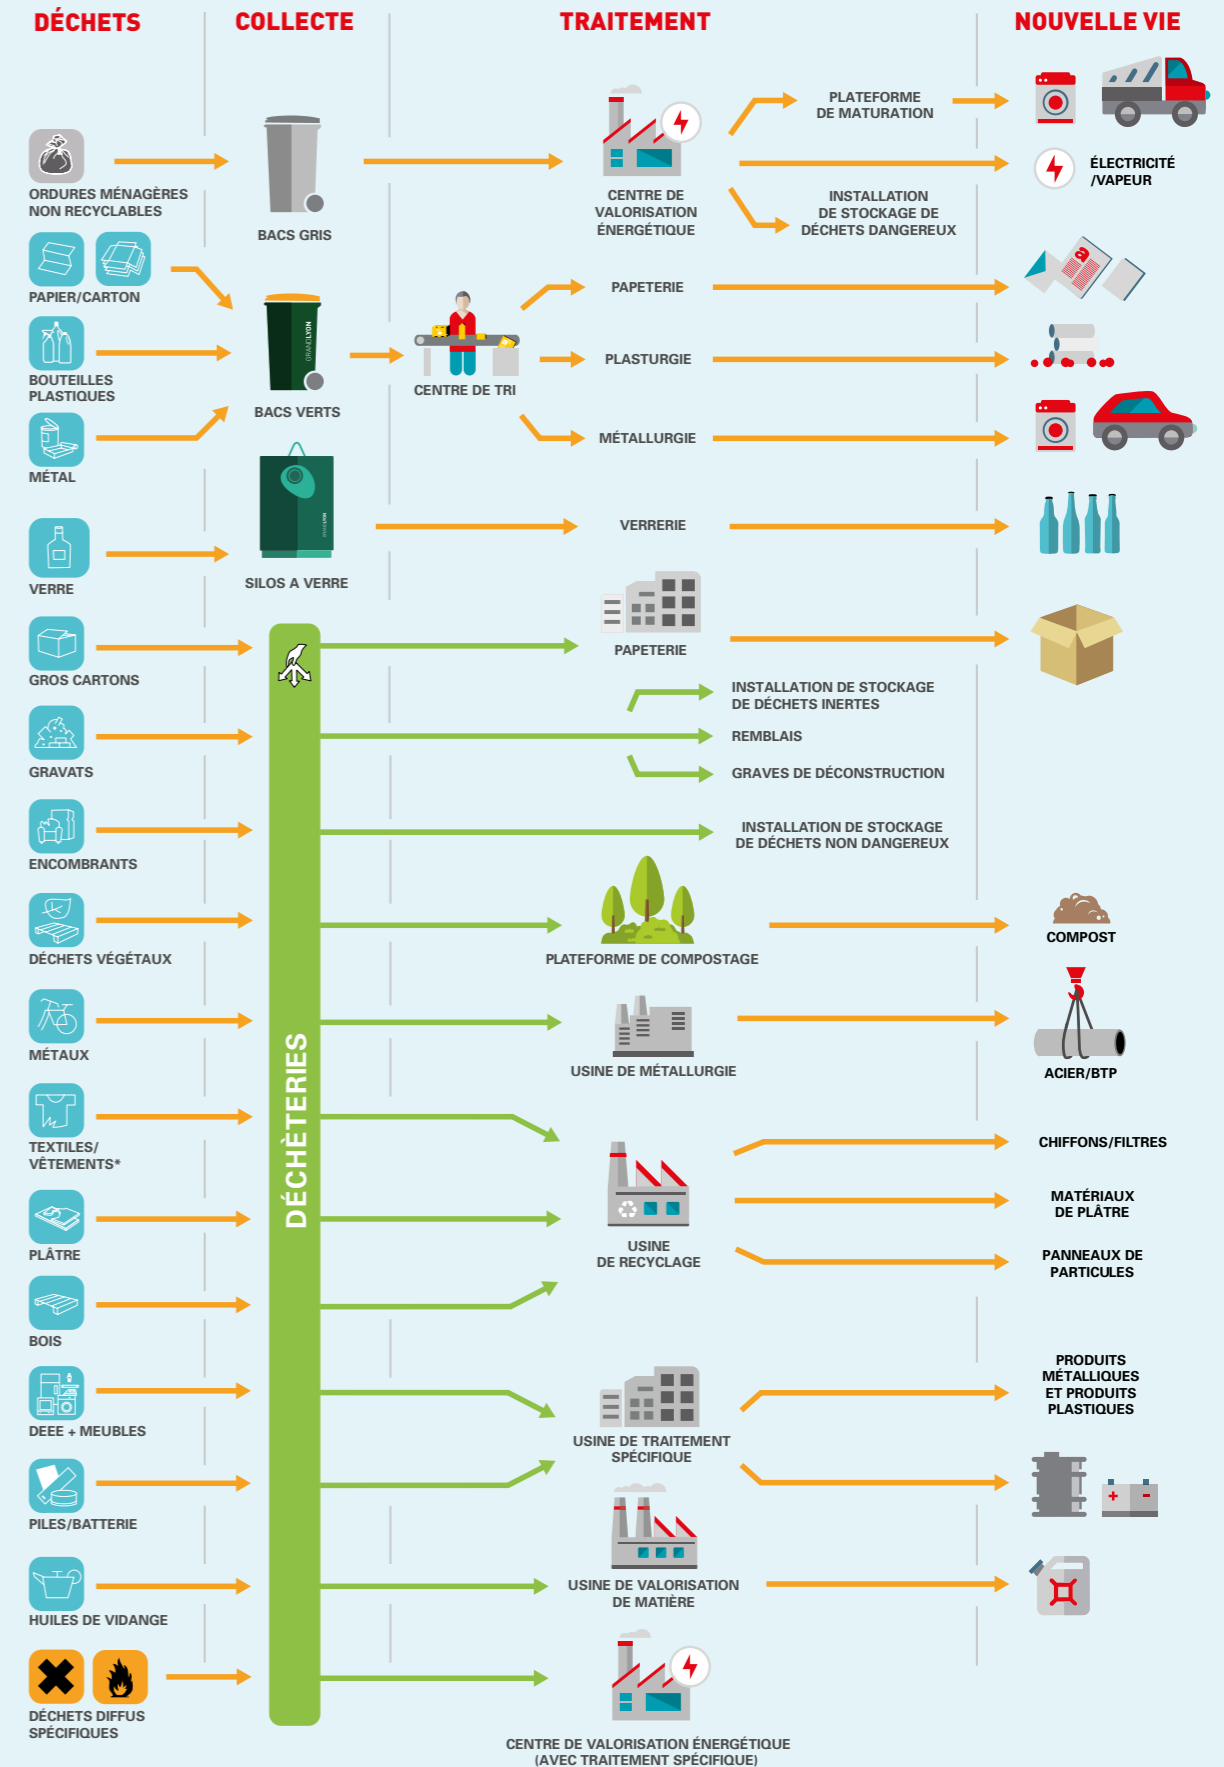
DÉCHETS

COLLECTE

TRAITEMENT

NOUVELLE VIE

ORDURES MÉNAGÈRES NON RECYCLABLES

BACS GRIS

CENTRE DE VALORISATION ÉNERGÉTIQUE

PLATEFORME DE MATURATION

ÉLECTRICITÉ /VAPEUR

INSTALLATION DE STOCKAGE DE DÉCHETS DANGEREUX

PAPIER/CARTON

BOUTEILLES PLASTIQUES

MÉTAL

BACS VERTS

CENTRE DE TRI

PAPETERIE

PLASTURGIE

MÉTALLURGIE

VERRE

SILOS A VERRE

VERRERIE

GROS CARTONS

PAPETERIE

GRAVATS

INSTALLATION DE STOCKAGE DE DÉCHETS INERTES

REMBLAIS

GRAVES DE DÉCONSTRUCTION

ENCOMBRANTS

INSTALLATION DE STOCKAGE DE DÉCHETS NON DANGEREUX

DÉCHETS VÉGÉTAUX

PLATEFORME DE COMPOSTAGE

COMPOST

MÉTAUX

USINE DE MÉTALLURGIE

ACIER/BTP

DÉCHÈTERIES

TEXTILES/ VÊTEMENTS*

CHIFFONS/FILTRES

PLÂTRE

USINE DE RECYCLAGE

MATÉRIAUX DE PLÂTRE

BOIS

PANNEAUX DE PARTICULES

DEEE + MEUBLES

USINE DE TRAITEMENT SPÉCIFIQUE

PRODUITS MÉTALLIQUES ET PRODUITS PLASTIQUES

PILES/BATTERIE

HUILES DE VIDANGE

USINE DE VALORISATION DE MATIÈRE

DÉCHETS DIFFUS SPÉCIFIQUES

CENTRE DE VALORISATION ÉNERGÉTIQUE (AVEC TRAITEMENT SPÉCIFIQUE)